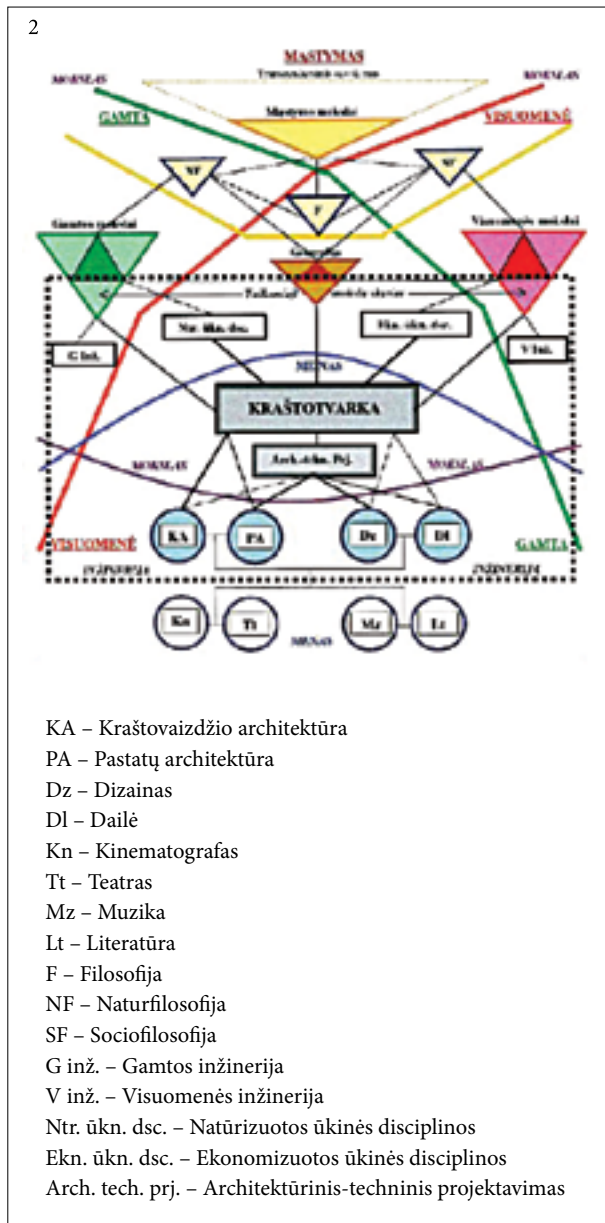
2

MASTYMAS

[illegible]

MOKSLAS

MOKSLAS

GAMTA

Mastymo modeliai

VISUOMENĖ

NF

SF

F

Gamtos modeliai

Visuomenės modeliai

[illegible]

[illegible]

Ntr. ūkn. dsc.

Ekn. ūkn. dsc.

G inž.

V inž.

MENAS

KRAŠTOTVARKA

MOKSLAS

MOKSLAS

Arch.-tchn. Prj.

VISUOMENĖ

KA

PA

Dz

Dl

GAMTA

INŽINERIJA

INŽINERIJA

Kn

Tt

Mz

Lt

MENAS

KA – Kraštovaizdžio architektūra
PA – Pastatų architektūra
Dz – Dizainas
Dl – Dailė
Kn – Kinematografas
Tt – Teatras
Mz – Muzika
Lt – Literatūra
F – Filosofija
NF – Naturfilosofija
SF – Sociofilosofija
G inž. – Gamtos inžinerija
V inž. – Visuomenės inžinerija
Ntr. ūkn. dsc. – Natūrizuotos ūkinės disciplinos
Ekn. ūkn. dsc. – Ekonomizuotos ūkinės disciplinos
Arch. tech. prj. – Architektūrinis-techninis projektavimas